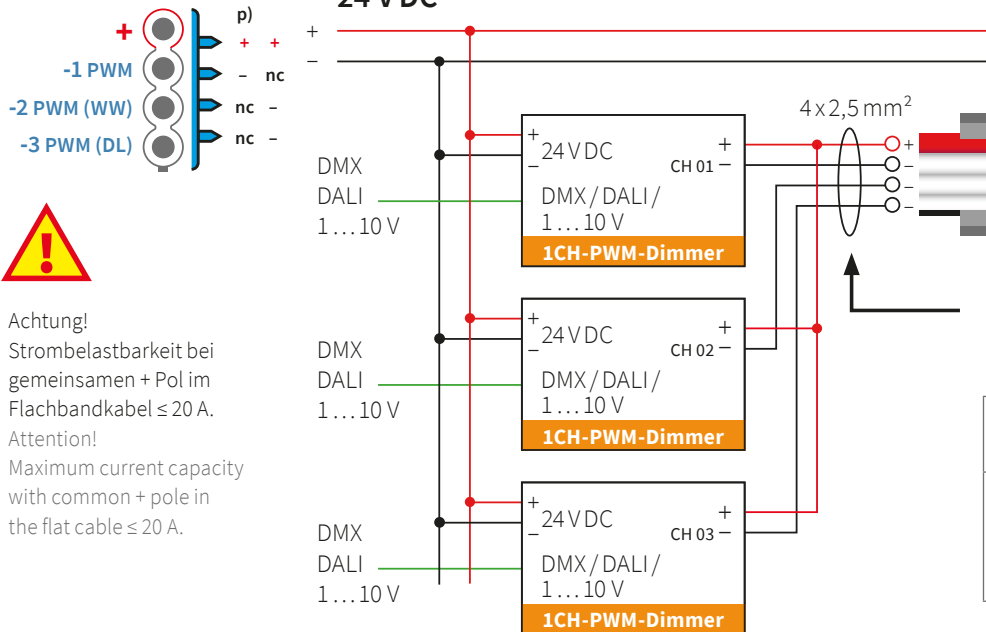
24 V DC

+
-1 PWM
-2 PWM (WW)
-3 PWM (DL)

p)
+ +
– nc
nc –
nc –

+
–

Achtung!
Strombelastbarkeit bei gemeinsamen + Pol im Flachbandkabel ≤ 20 A.
Attention!
Maximum current capacity with common + pole in the flat cable ≤ 20 A.

DMX
DALI
1 … 10 V

+
–
24 V DC
+
CH 01 –
DMX / DALI / 1 … 10 V
1CH-PWM-Dimmer

$4 \times 2{,}5\,\text{mm}^2$
+
–
–
–

DMX
DALI
1 … 10 V

+
–
24 V DC
+
CH 02 –
DMX / DALI / 1 … 10 V
1CH-PWM-Dimmer

DMX
DALI
1 … 10 V

+
–
24 V DC
+
CH 03 –
DMX / DALI / 1 … 10 V
1CH-PWM-Dimmer